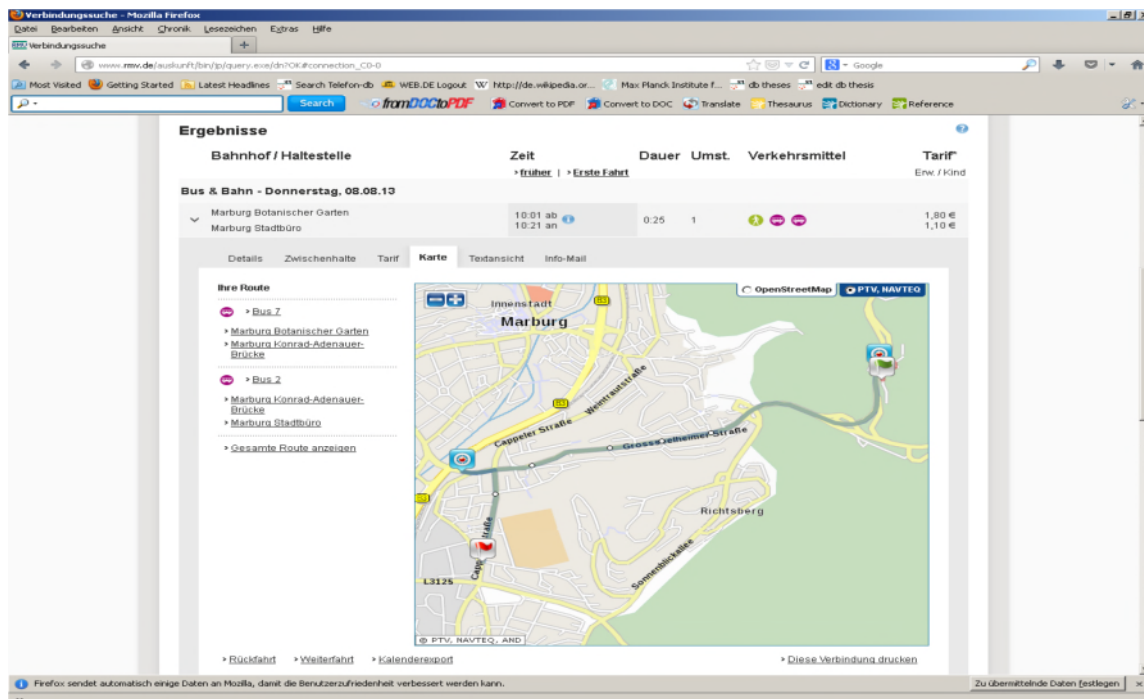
Verbindungssuche - Mozilla Firefox

Datei Bearbeiten Ansicht Chronik Lesezeichen Extras Hilfe

Verbindungssuche +

www.rmv.de/auskunft/bin/jp/query.exe/dn?OK#connection_C0-0

Google

Most Visited Getting Started Latest Headlines Search Telefon-db WEB.DE Logout http://de.wikipedia.or... Max Planck Institute f... db theses edit db thesis

Search fromDOCtoPDF Convert to PDF Convert to DOC Translate Thesaurus Dictionary Reference

Ergebnisse

| Bahnhof / Haltestelle | Zeit | Dauer | Umst. | Verkehrsmittel | Tarif |
|---|---|---|---|---|---|
| | früher \| Erste Fahrt | | | | Erw. / Kind |

Bus & Bahn - Donnerstag, 08.08.13

| Bahnhof / Haltestelle | Zeit | Dauer | Umst. | Verkehrsmittel | Tarif |
|---|---|---|---|---|---|
| Marburg Botanischer Garten<br>Marburg Stadtbüro | 10:01 ab<br>10:21 an | 0:25 | 1 | | 1,80 €<br>1,10 € |

Details Zwischenhalte Tarif Karte Textansicht Info-Mail

Ihre Route

Bus 7
Marburg Botanischer Garten
Marburg Konrad-Adenauer-Brücke

Bus 2
Marburg Konrad-Adenauer-Brücke
Marburg Stadtbüro

Gesamte Route anzeigen

OpenStreetMap PTV, NAVTEQ

Innenstadt
Marburg
Weintraustraße
Cappeler Straße
Gisselberger Straße
Richtsberg
Sonnenblickallee
Cappeler Straße
L3125
© PTV, NAVTEQ, AND

Rückfahrt Weiterfahrt Kalenderexport Diese Verbindung drucken

Firefox sendet automatisch einige Daten an Mozilla, damit die Benutzerzufriedenheit verbessert werden kann.

Zu übermittelnde Daten festlegen